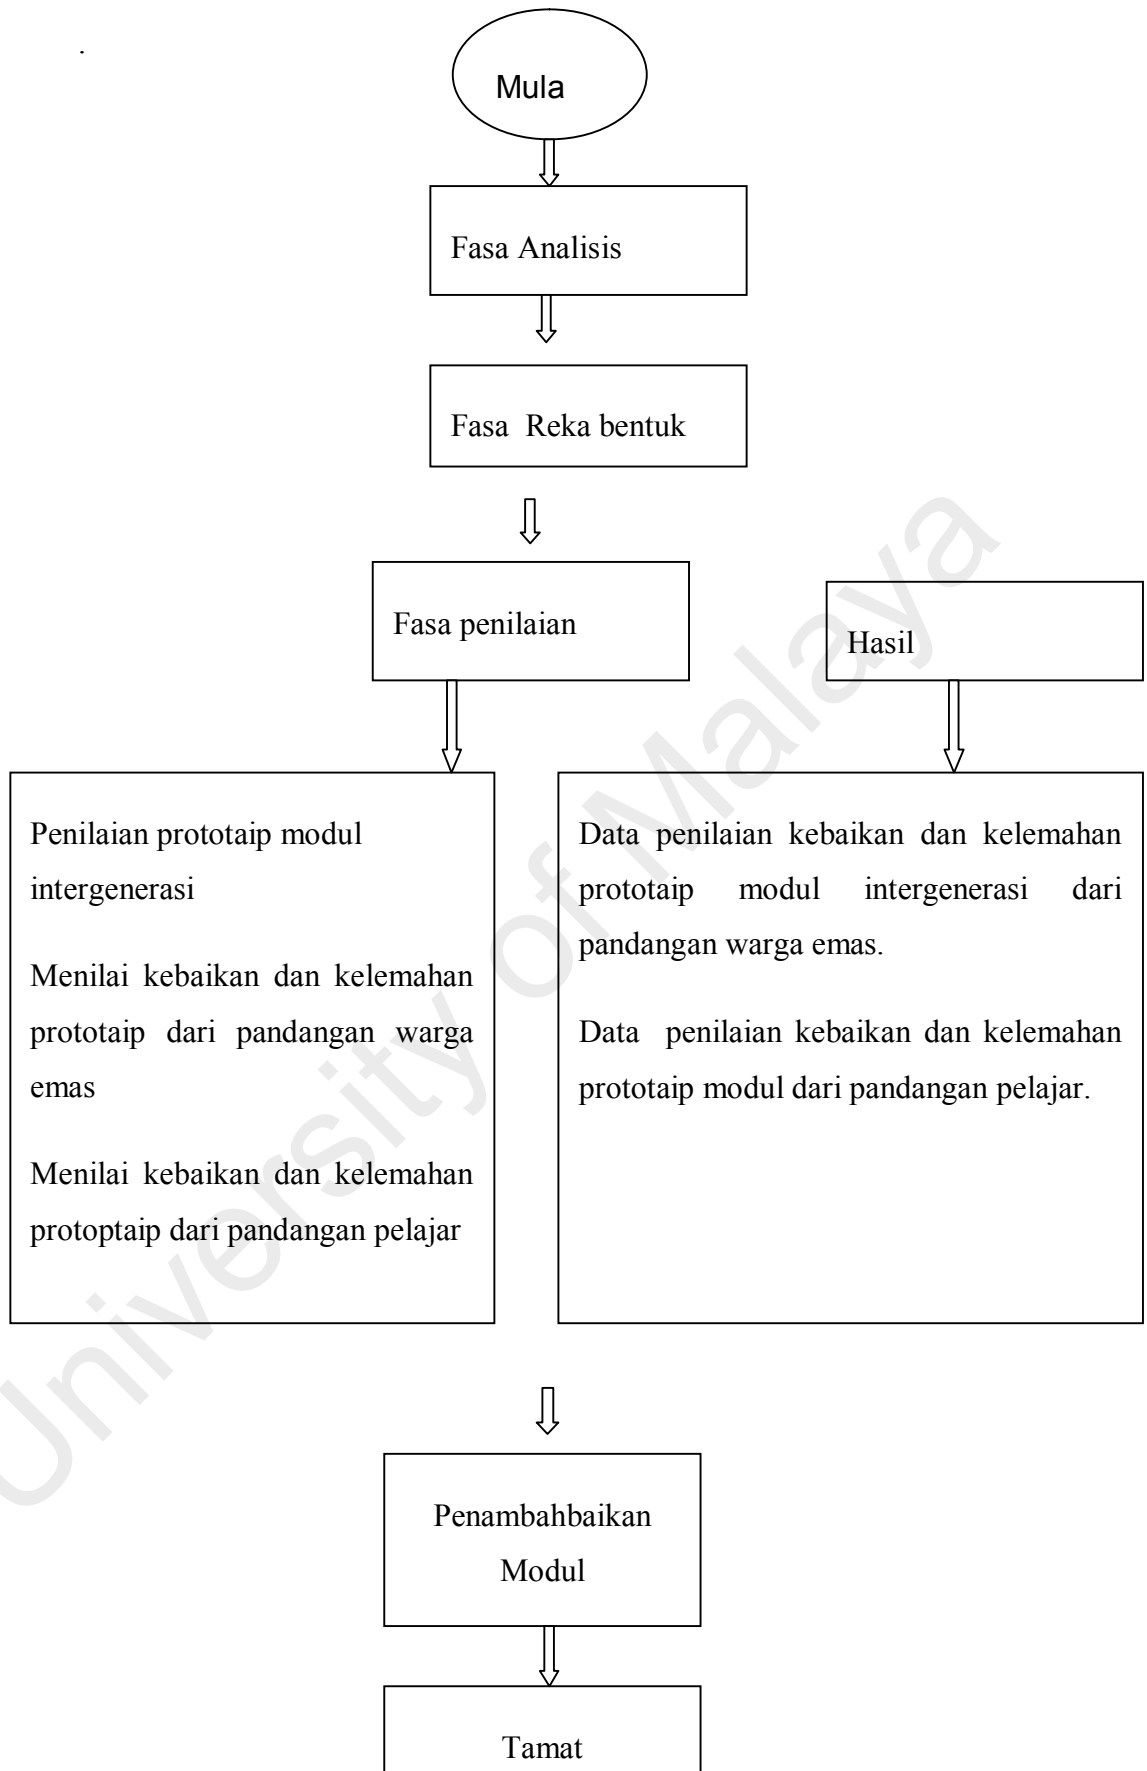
Mula

Fasa Analisis

Fasa Reka bentuk

Fasa penilaian

Hasil

Penilaian prototaip modul intergenerasi

Menilai kebaikan dan kelemahan prototaip dari pandangan warga emas

Menilai kebaikan dan kelemahan protoptaip dari pandangan pelajar

Data penilaian kebaikan dan kelemahan prototaip modul intergenerasi dari pandangan warga emas.

Data penilaian kebaikan dan kelemahan prototaip modul dari pandangan pelajar.

Penambahbaikan Modul

Tamat

University of Malaya